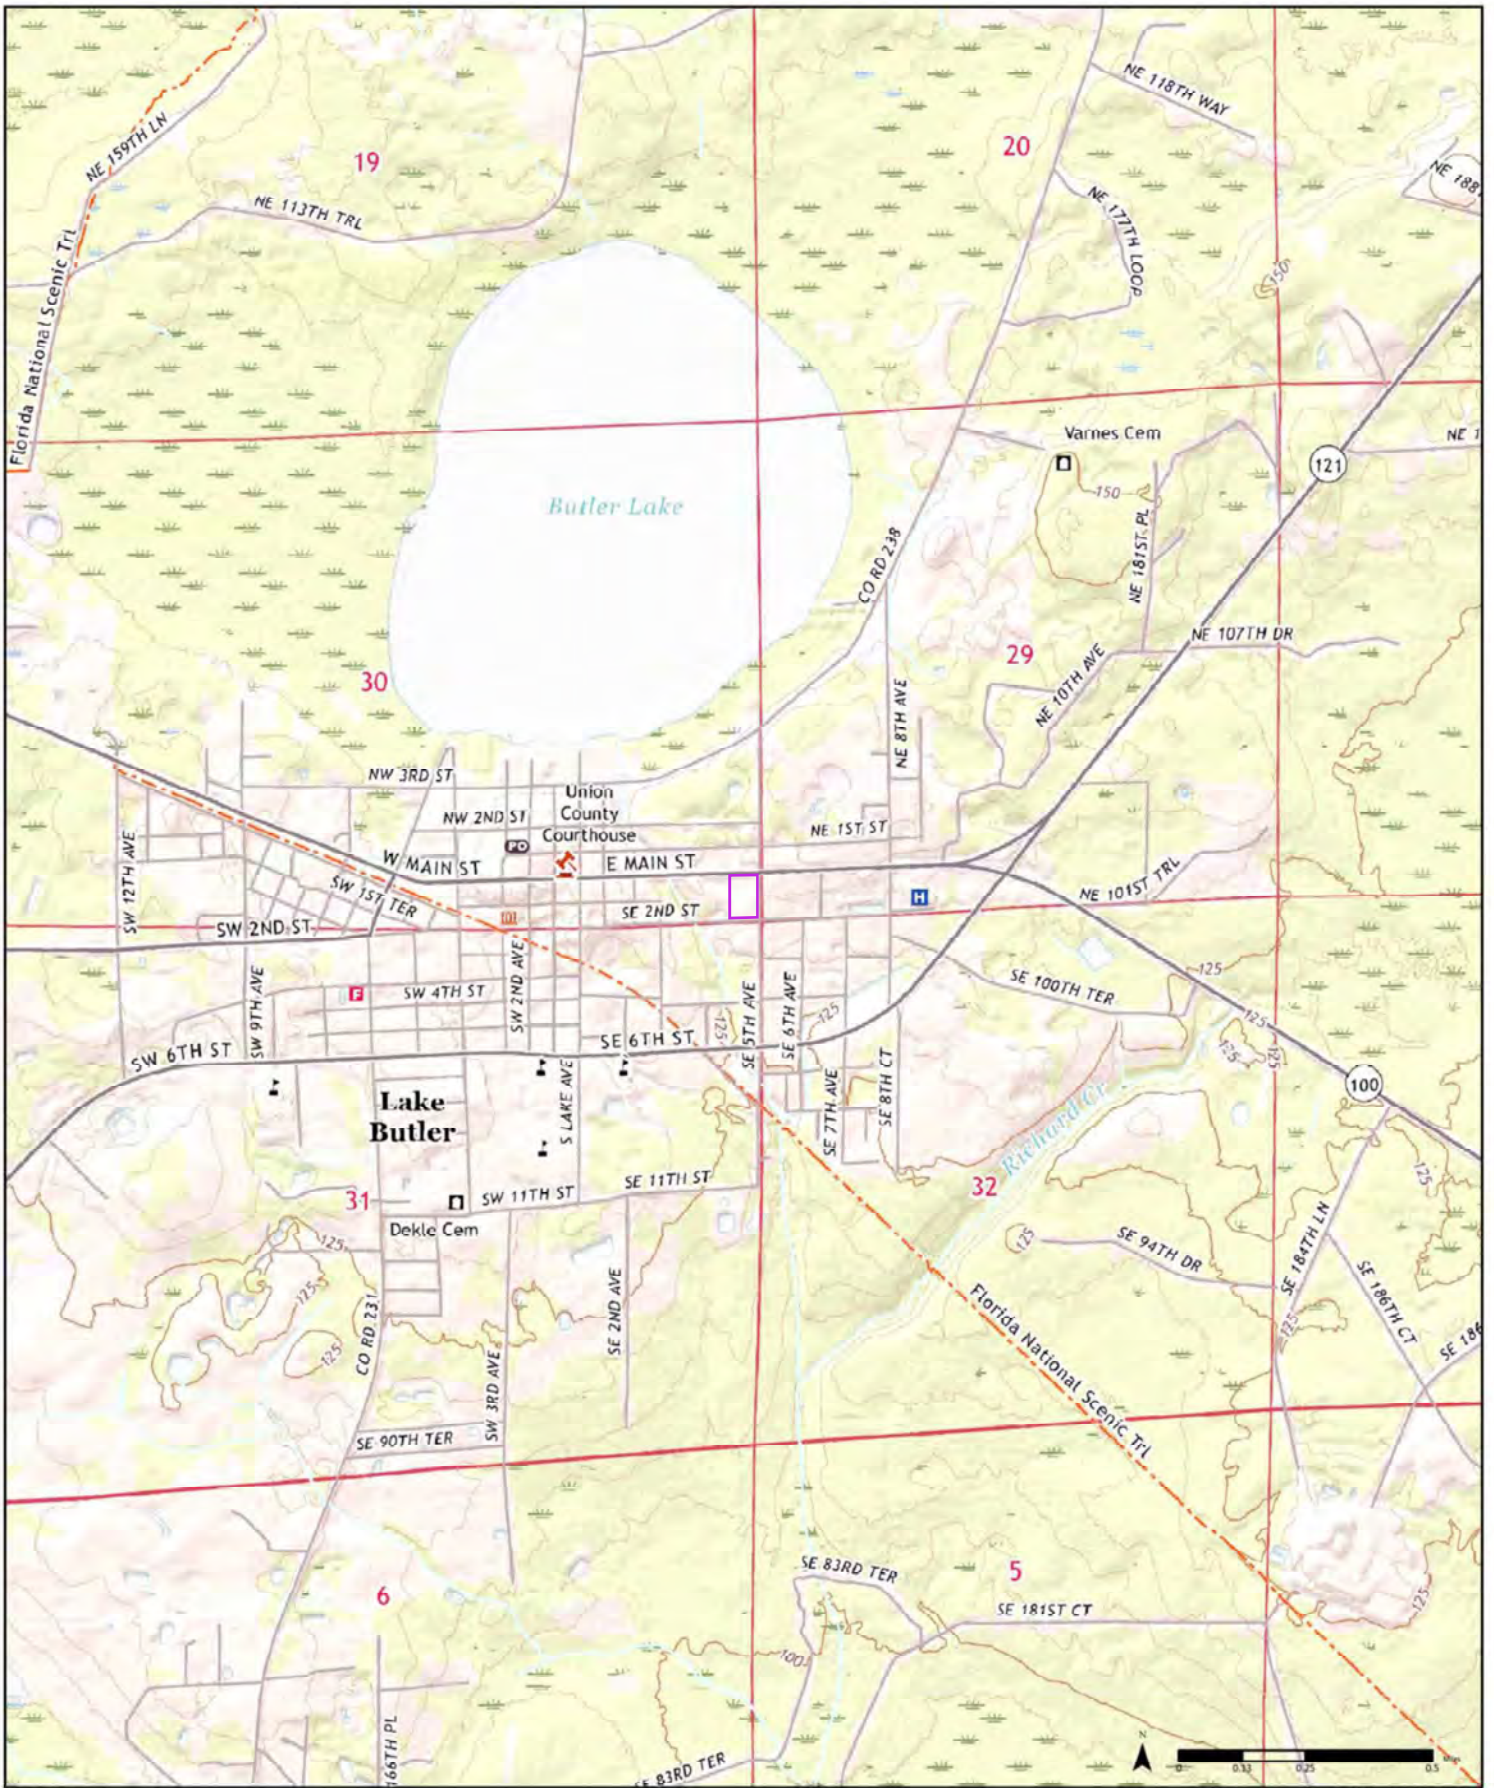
NE 159TH LN
Florida National Scenic Trl
19
NE 113TH TRL
20
NE 118TH WAY
NE 188
NE 177TH LOOP
150
Butler Lake
Varnes Cem
NE 1
121
150
NE 181ST PL
CO RD 238
NE 107TH DR
29
NE 10TH AVE
30
NE 8TH AVE
NW 3RD ST
Union County Courthouse
NW 2ND ST
NE 1ST ST
PO
W MAIN ST
E MAIN ST
SW 12TH AVE
SW 1ST TER
SE 2ND ST
H
NE 101ST TRL
SW 2ND ST
SE 100TH TER
F
SW 4TH ST
SW 9TH AVE
SW 2ND AVE
SE 5TH AVE
SE 6TH AVE
125
125
125
SW 6TH ST
SE 6TH ST
125
100
Lake Butler
S LAKE AVE
SE 7TH AVE
SE 8TH CT
Richard Cr
31
SW 11TH ST
SE 11TH ST
32
Dekle Cem
125
125
125
125
SE 94TH DR
SE 184TH LN
SE 186TH CT
SE 186
CO RD 231
SW 3RD AVE
SE 2ND AVE
Florida National Scenic Trl
125
125
SE 90TH TER
SE 83RD TER
5
6
SE 181ST CT
100
125
166TH PL
SE 83RD TER
N
0 0.13 0.25 0.5